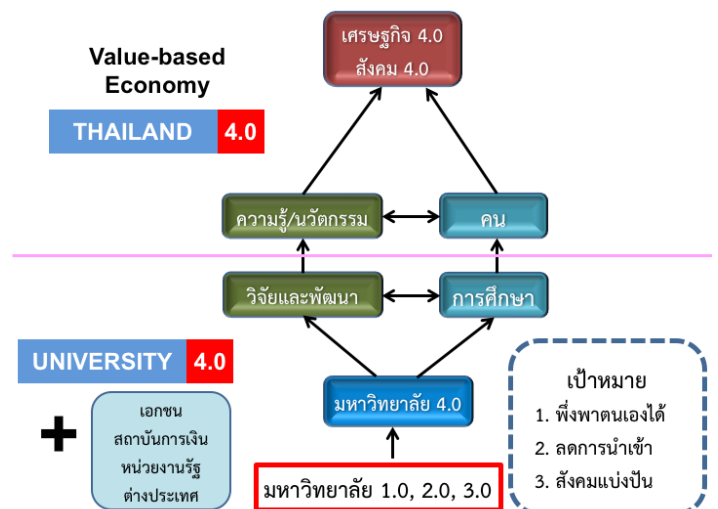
Value-based Economy

THAILAND 4.0

เศรษฐกิจ 4.0
สังคม 4.0

ความรู้/นวัตกรรม

คน

วิจัยและพัฒนา

การศึกษา

UNIVERSITY 4.0

มหาวิทยาลัย 4.0

เอกชน
สถาบันการเงิน
หน่วยงานรัฐ
ต่างประเทศ

มหาวิทยาลัย 1.0, 2.0, 3.0

เป้าหมาย
1. พึ่งพาตนเองได้
2. ลดการนำเข้า
3. สังคมแบ่งปัน